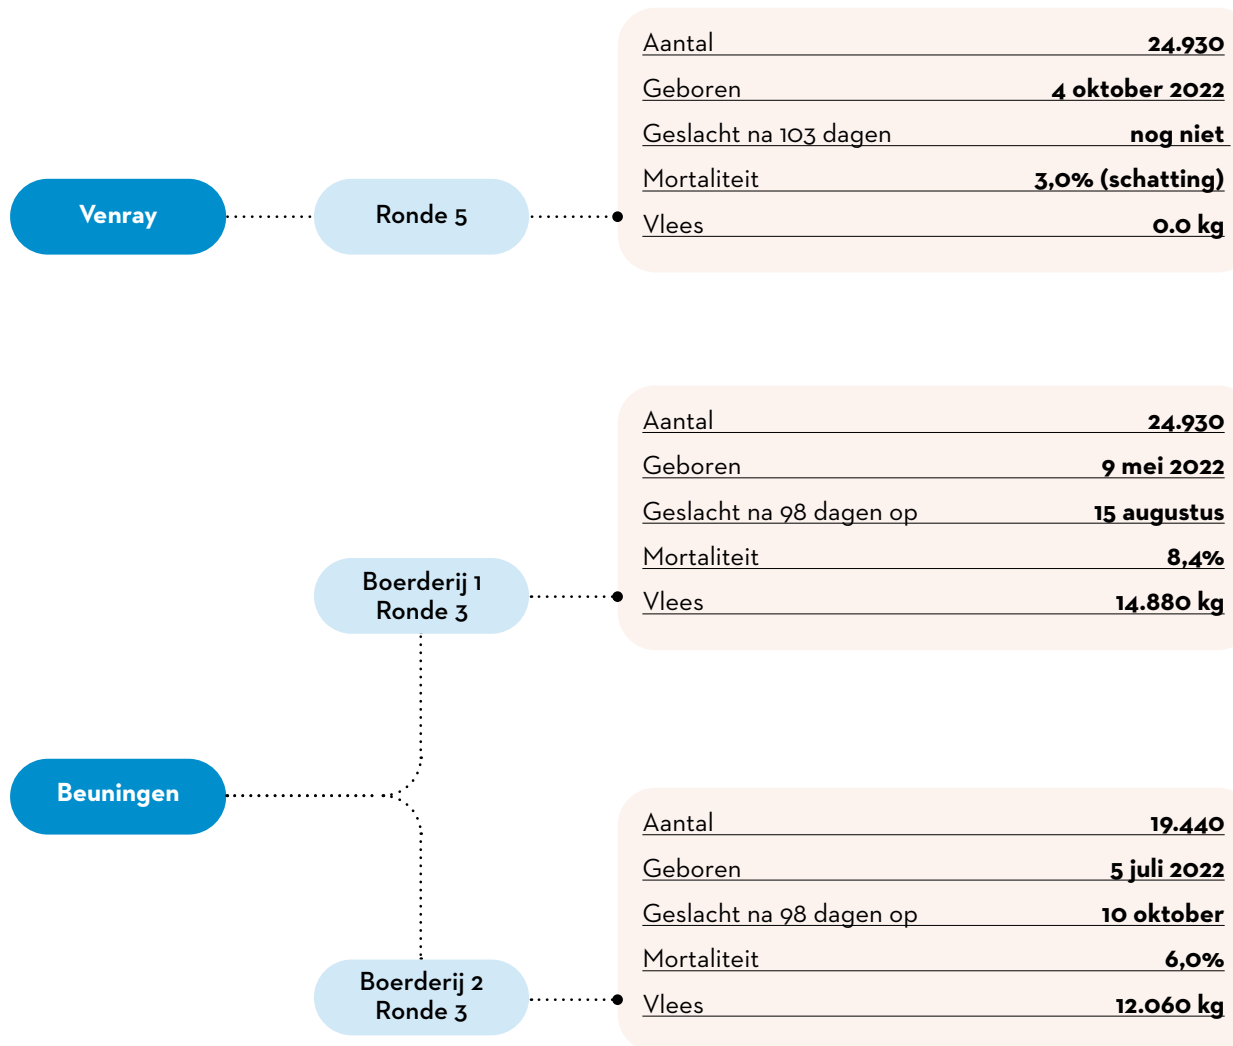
Venray

Ronde 5

| Aantal | 24.930 |
|---|---|
| Geboren | 4 oktober 2022 |
| Geslacht na 103 dagen | nog niet |
| Mortaliteit | 3,0% (schatting) |
| Vlees | 0.0 kg |

Boerderij 1
Ronde 3

| Aantal | 24.930 |
|---|---|
| Geboren | 9 mei 2022 |
| Geslacht na 98 dagen op | 15 augustus |
| Mortaliteit | 8,4% |
| Vlees | 14.880 kg |

Beuningen

Boerderij 2
Ronde 3

| Aantal | 19.440 |
|---|---|
| Geboren | 5 juli 2022 |
| Geslacht na 98 dagen op | 10 oktober |
| Mortaliteit | 6,0% |
| Vlees | 12.060 kg |